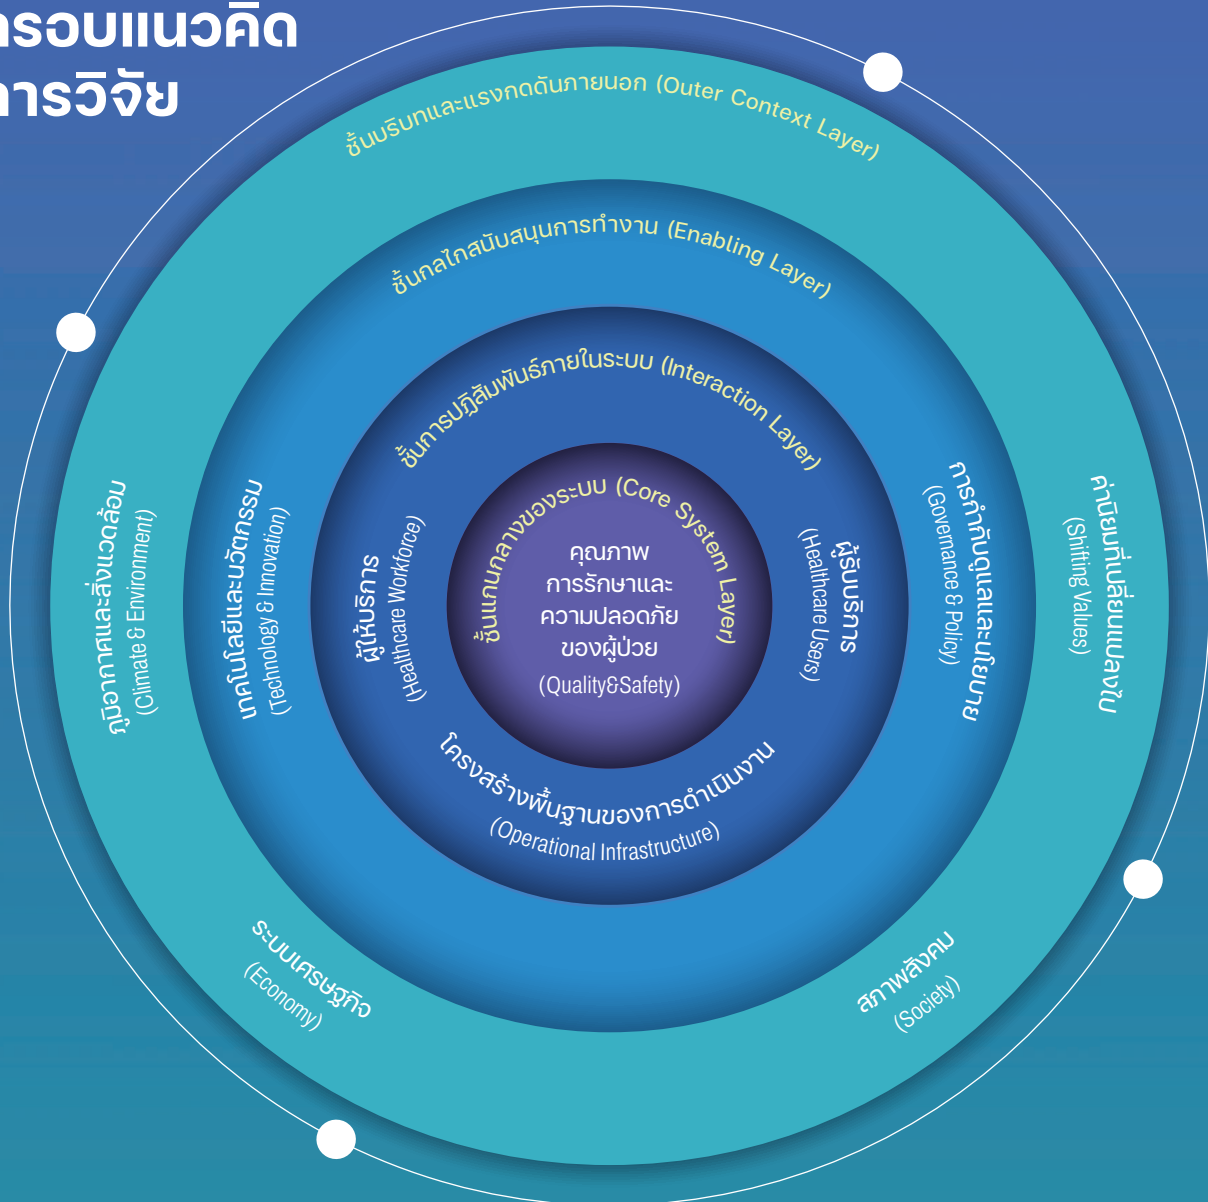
กรอบแนวคิด
การวิจัย

ชั้นบริบทและแรงกดดันภายนอก (Outer Context Layer)

ชั้นกลไกสนับสนุนการทำงาน (Enabling Layer)

ชั้นการปฏิสัมพันธ์ภายในระบบ (Interaction Layer)

ชั้นแกนกลางของระบบ (Core System Layer)

คุณภาพ
การรักษาและ
ความปลอดภัย
ของผู้ป่วย
(Quality&Safety)

ผู้ให้บริการ
(Healthcare Workforce)

ผู้รับบริการ
(Healthcare Users)

โครงสร้างพื้นฐานของการดำเนินงาน
(Operational Infrastructure)

เทคโนโลยีและนวัตกรรม
(Technology & Innovation)

การกำกับดูแลและนโยบาย
(Governance & Policy)

ภูมิอากาศและสิ่งแวดล้อม
(Climate & Environment)

ค่านิยมที่เปลี่ยนแปลงไป
(Shifting Values)

ระบบเศรษฐกิจ
(Economy)

สภาพสังคม
(Society)